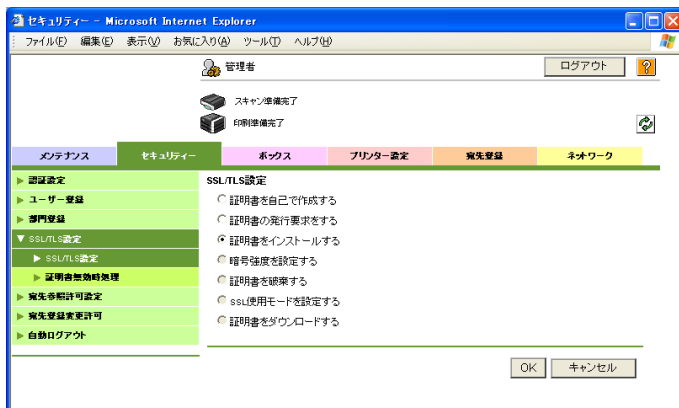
セキュリティー - Microsoft Internet Explorer

ファイル(F) 編集(E) 表示(V) お気に入り(A) ツール(T) ヘルプ(H)

管理者

ログアウト

?

スキャン準備完了

印刷準備完了

メンテナンス | セキュリティー | ボックス | プリンター設定 | 宛先登録 | ネットワーク

▶ 認証設定
▶ ユーザー登録
▶ 部門登録
▼ SSL/TLS設定
▶ SSL/TLS設定
▶ 証明書無効時処理
▶ 宛先参照許可設定
▶ 宛先登録変更許可
▶ 自動ログアウト

SSL/TLS設定

証明書を自己で作成する
証明書の発行要求をする
証明書をインストールする
暗号強度を設定する
証明書を破棄する
SSL使用モードを設定する
証明書をダウンロードする

OK キャンセル